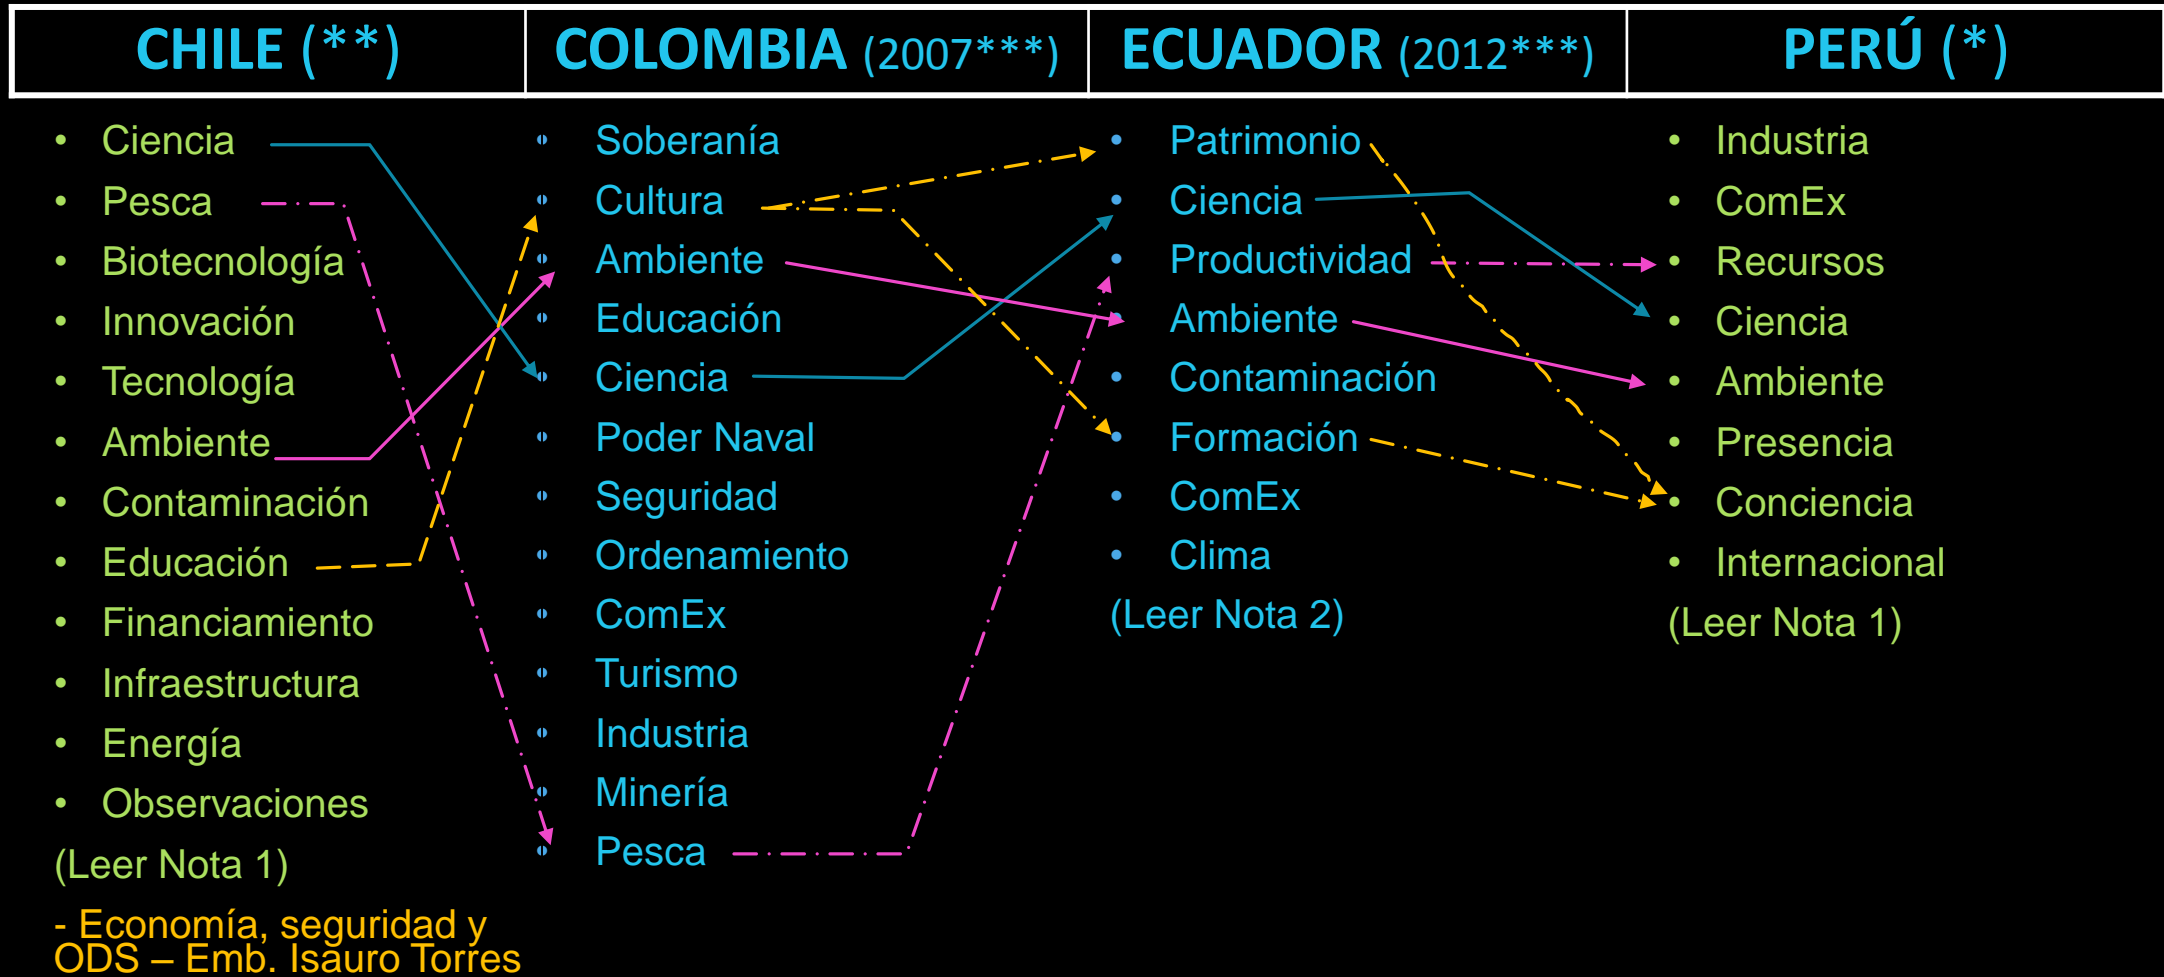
| CHILE (**) | COLOMBIA (2007***) | ECUADOR (2012***) | PERÚ (*) |
|---|---|---|---|

- Ciencia
- Pesca
- Biotecnología
- Innovación
- Tecnología
- Ambiente
- Contaminación
- Educación
- Financiamiento
- Infraestructura
- Energía
- Observaciones

(Leer Nota 1)

- Economía, seguridad y ODS – Emb. Isauro Torres

- Soberanía
- Cultura
- Ambiente
- Educación
- Ciencia
- Poder Naval
- Seguridad
- Ordenamiento
- ComEx
- Turismo
- Industria
- Minería
- Pesca

- Patrimonio
- Ciencia
- Productividad
- Ambiente
- Contaminación
- Formación
- ComEx
- Clima

(Leer Nota 2)

- Industria
- ComEx
- Recursos
- Ciencia
- Ambiente
- Presencia
- Conciencia
- Internacional

(Leer Nota 1)